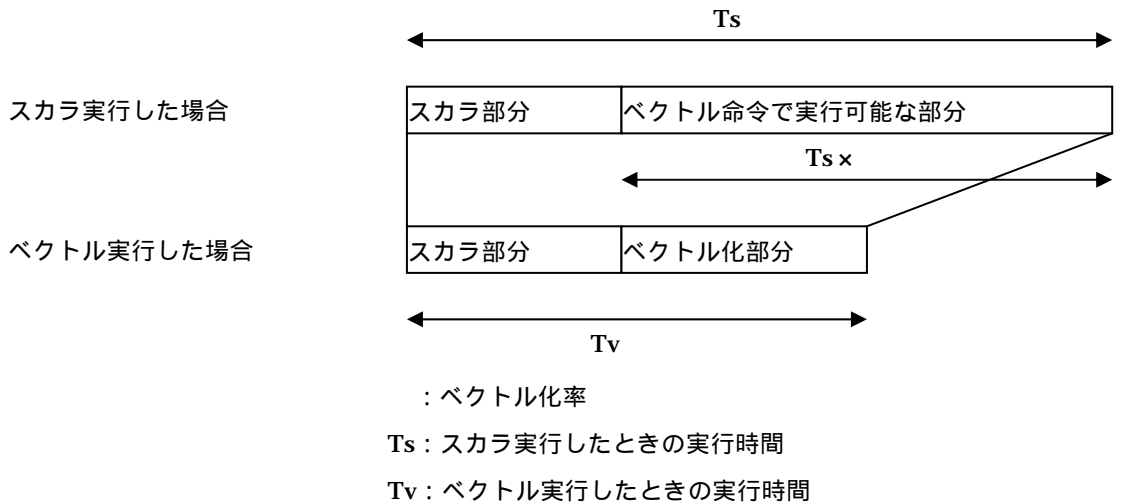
Ts

スカラ実行した場合

スカラ部分 | ベクトル命令で実行可能な部分

Ts ×

ベクトル実行した場合

スカラ部分 | ベクトル化部分

Tv

：ベクトル化率

Ts：スカラ実行したときの実行時間

Tv：ベクトル実行したときの実行時間